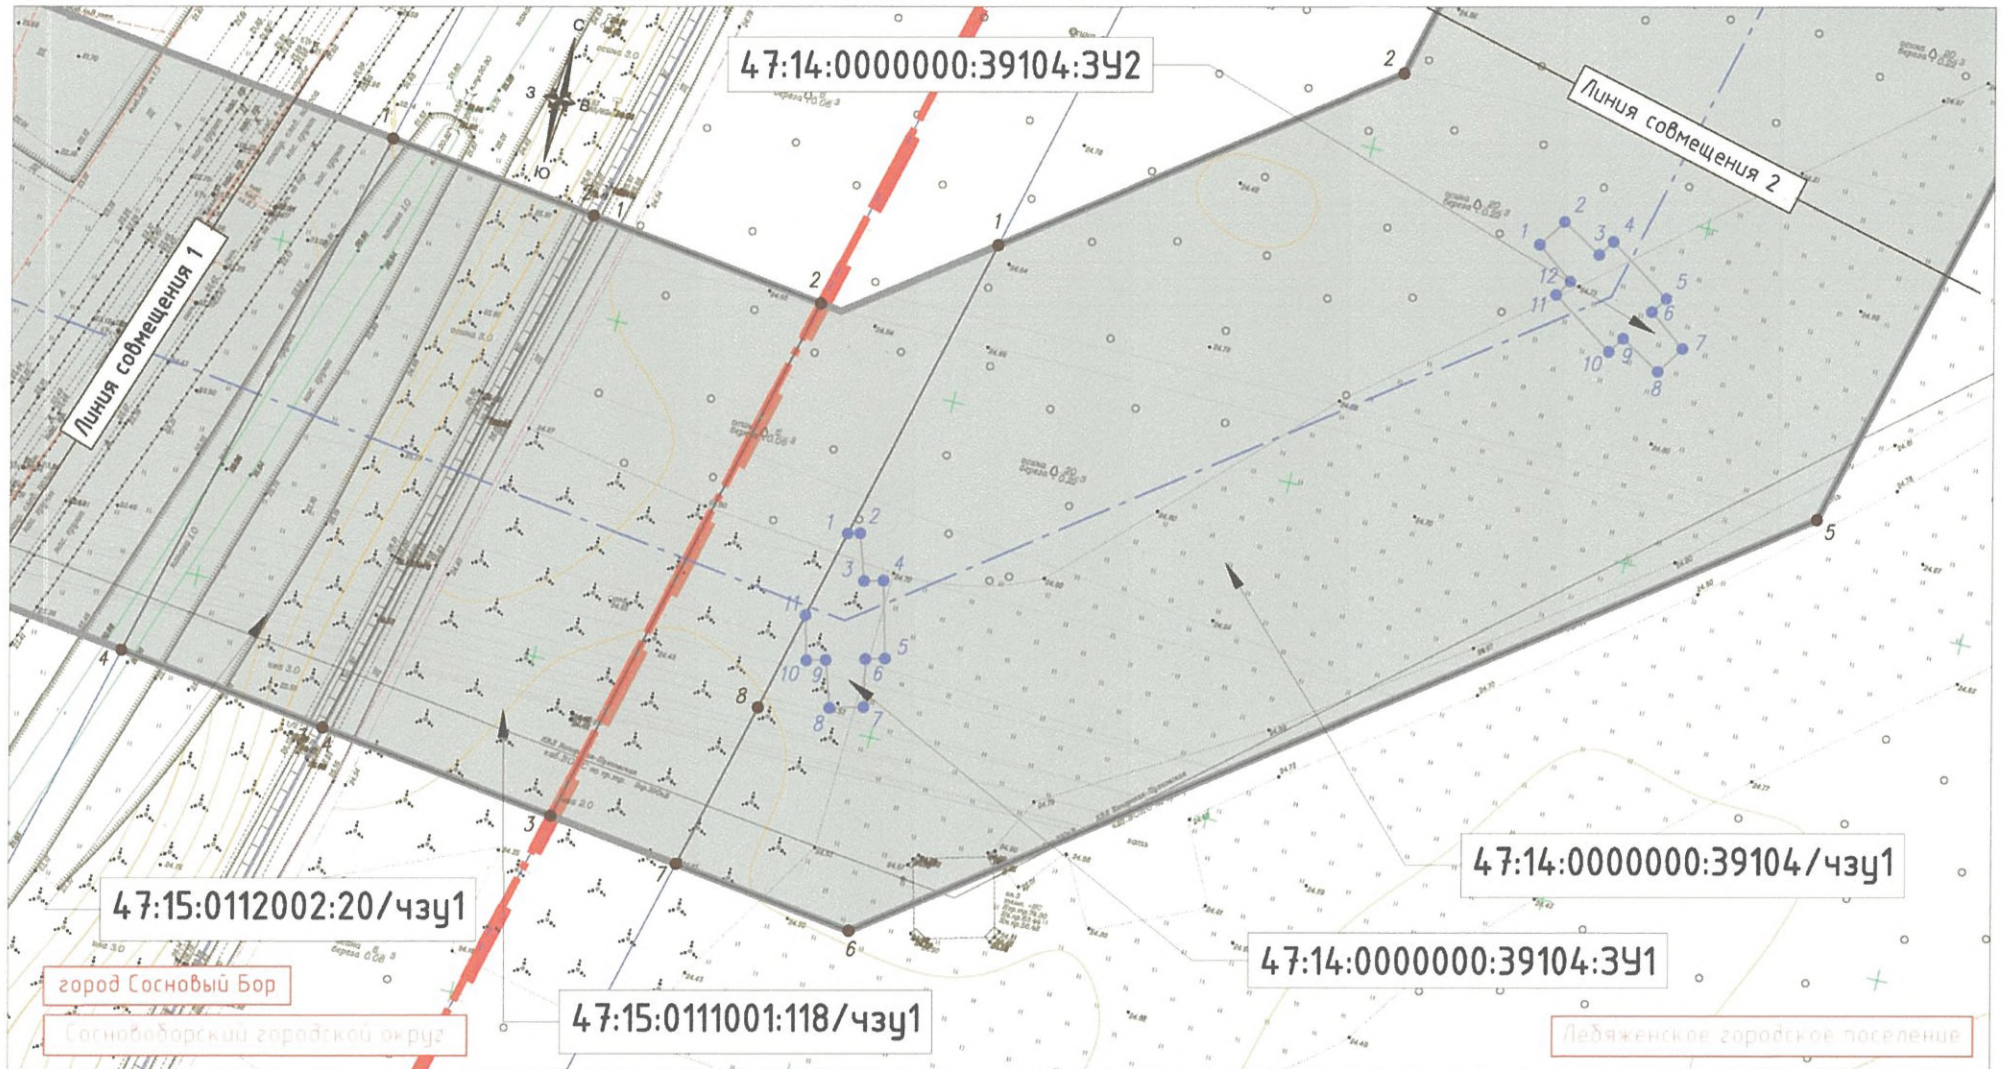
47:14:0000000:39104:ЗУ2

Линия совмещения 2

Линия совмещения 1

С
З
В
Ю

1
1
2
1
2
4
3
7
6
8
5

1
2
3
4
5
6
7
8
9
10
11
12

1
2
3
4
5
6
7
8
9
10
11

47:14:0000000:39104/чзу1

47:15:0112002:20/чзу1

47:14:0000000:39104:ЗУ1

город Сосновый Бор

Сосновоборский городской округ

47:15:0111001:118/чзу1

Лебяженское городское поселение